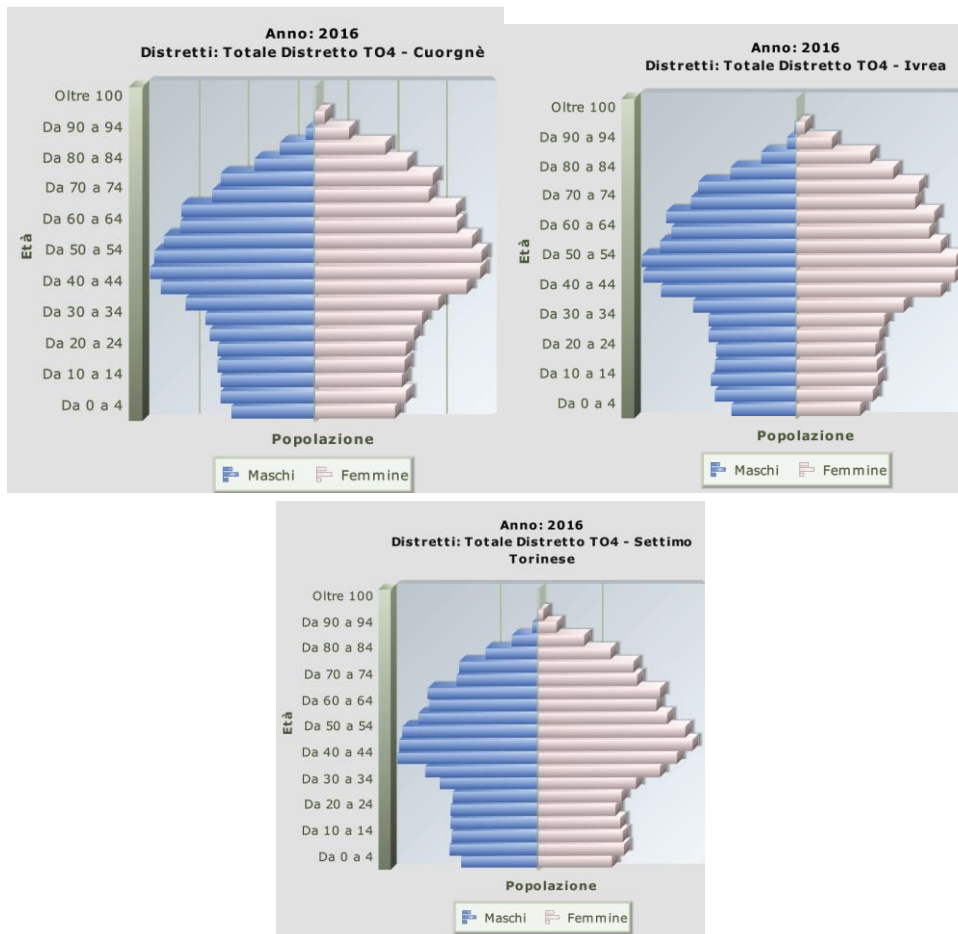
Anno: 2016
Distretti: Totale Distretto TO4 - Cuorgnè

Età

Oltre 100
Da 90 a 94
Da 80 a 84
Da 70 a 74
Da 60 a 64
Da 50 a 54
Da 40 a 44
Da 30 a 34
Da 20 a 24
Da 10 a 14
Da 0 a 4

Popolazione

Maschi Femmine

Anno: 2016
Distretti: Totale Distretto TO4 - Ivrea

Età

Oltre 100
Da 90 a 94
Da 80 a 84
Da 70 a 74
Da 60 a 64
Da 50 a 54
Da 40 a 44
Da 30 a 34
Da 20 a 24
Da 10 a 14
Da 0 a 4

Popolazione

Maschi Femmine

Anno: 2016
Distretti: Totale Distretto TO4 - Settimo Torinese

Età

Oltre 100
Da 90 a 94
Da 80 a 84
Da 70 a 74
Da 60 a 64
Da 50 a 54
Da 40 a 44
Da 30 a 34
Da 20 a 24
Da 10 a 14
Da 0 a 4

Popolazione

Maschi Femmine